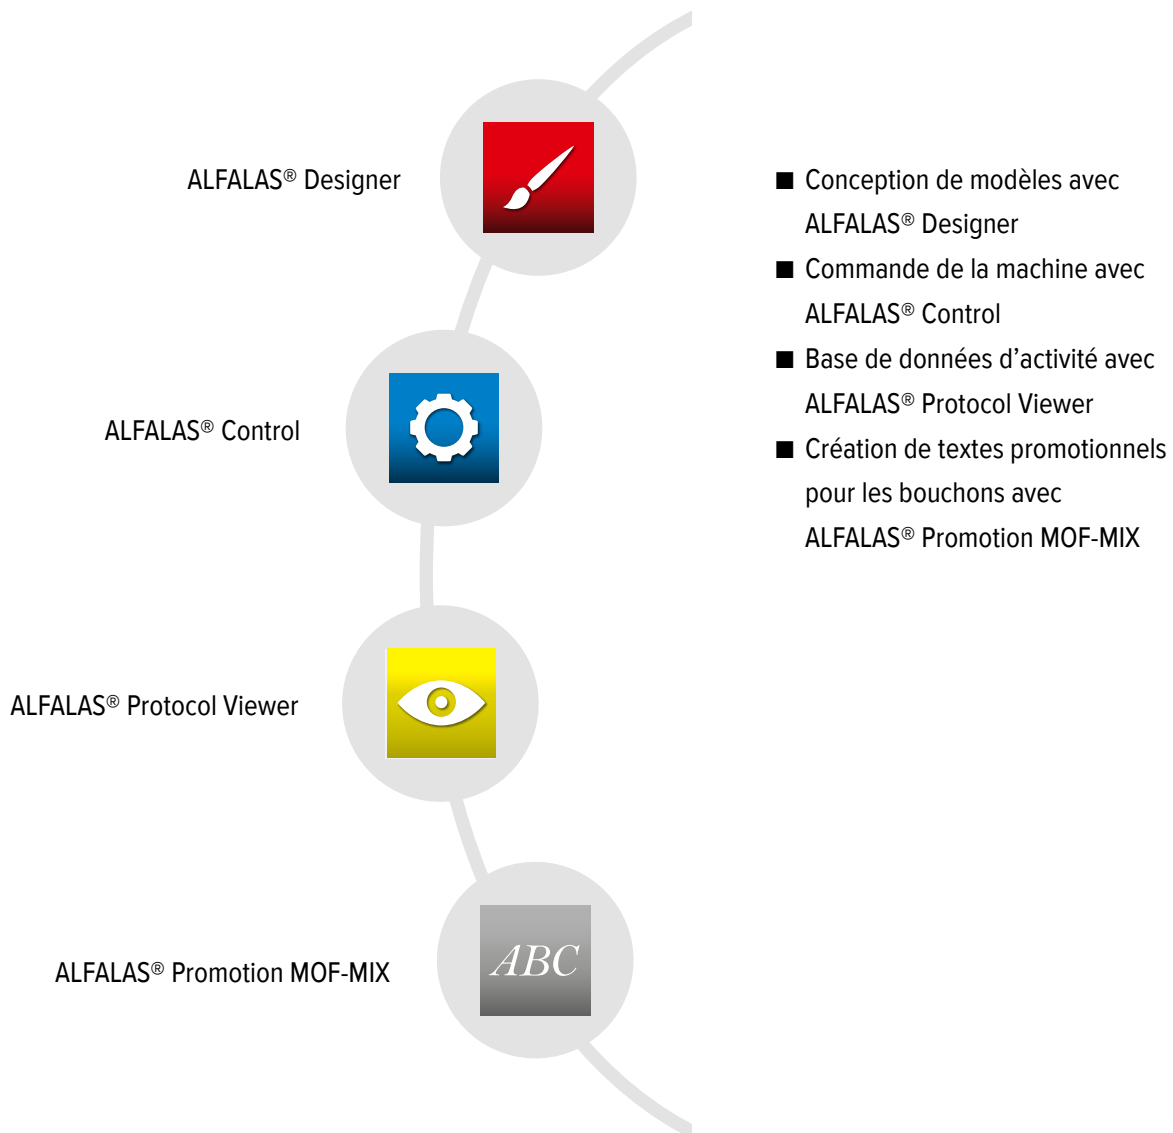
ALFALAS® Designer

ALFALAS® Control

ALFALAS® Protocol Viewer

ABC

ALFALAS® Promotion MOF-MIX

■ Conception de modèles avec ALFALAS® Designer

■ Commande de la machine avec ALFALAS® Control

■ Base de données d’activité avec ALFALAS® Protocol Viewer

■ Création de textes promotionnels pour les bouchons avec ALFALAS® Promotion MOF-MIX